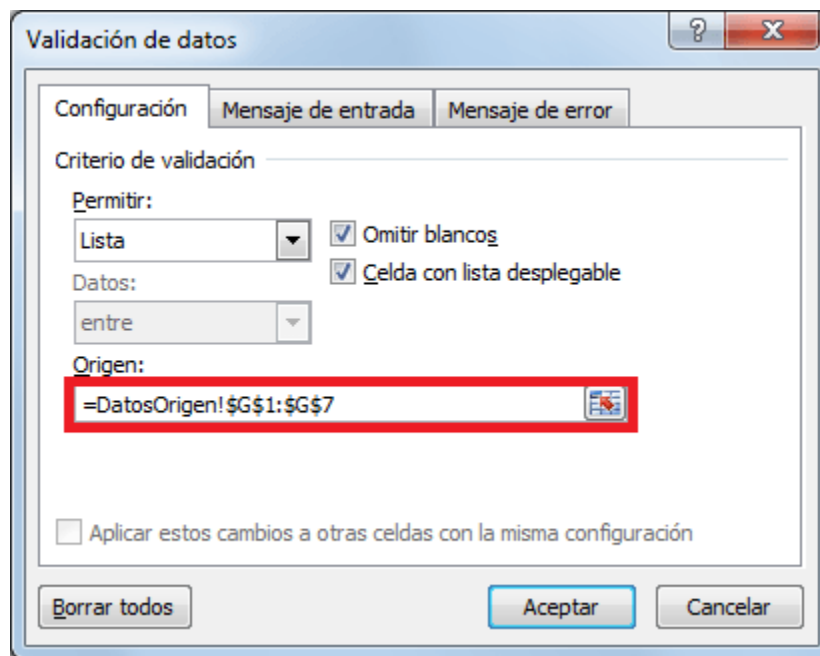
Validación de datos

?

X

Configuración

Mensaje de entrada

Mensaje de error

Criterio de validación

Permitir:

Lista

Omitir blancos

Celda con lista desplegable

Datos:

entre

Origen:

=DatosOrigen!$G$1:$G$7

Aplicar estos cambios a otras celdas con la misma configuración

Borrar todos

Aceptar

Cancelar